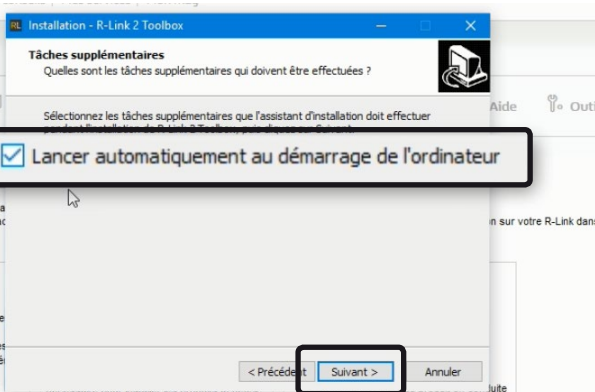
Installation - R-Link 2 Toolbox

Tâches supplémentaires
Quelles sont les tâches supplémentaires qui doivent être effectuées ?

Sélectionnez les tâches supplémentaires que l'assistant d'installation doit effectuer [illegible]

Lancer automatiquement au démarrage de l'ordinateur

Aide
Outi
on sur votre R-Link dans

< Précédent
Suivant >
Annuler
duite